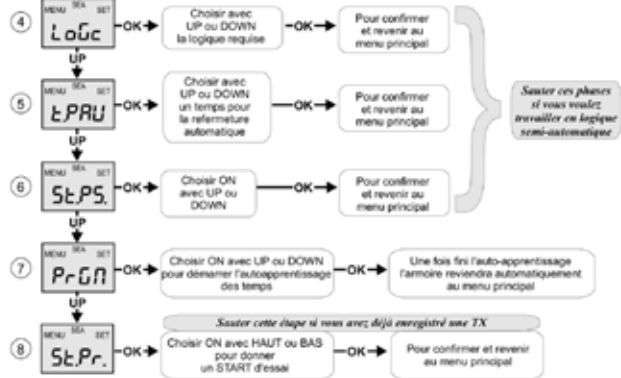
④ MENU SEA SET LoGc —OK→ Choisir avec UP ou DOWN la logique requise —OK→ Pour confirmer et revenir au menu principal

UP

⑤ MENU SEA SET tPAU —OK→ Choisir avec UP ou DOWN un temps pour la refermeture automatique —OK→ Pour confirmer et revenir au menu principal

Sauter ces phases si vous voulez travailler en logique semi-automatique

UP

⑥ MENU SEA SET St.PS. —OK→ Choisir ON avec UP ou DOWN —OK→ Pour confirmer et revenir au menu principal

UP

⑦ MENU SEA SET PrGn —OK→ Choisir ON avec UP ou DOWN pour démarrer l'autoapprentissage des temps —OK→ Une fois fini l'auto-apprentissage l'armoire reviendra automatiquement au menu principal

UP

Sauter cette étape si vous avez déjà enregistré une TX

⑧ MENU SEA SET St.Pr. —OK→ Choisir ON avec HAUT ou BAS pour donner un START d'essai —OK→ Pour confirmer et revenir au menu principal